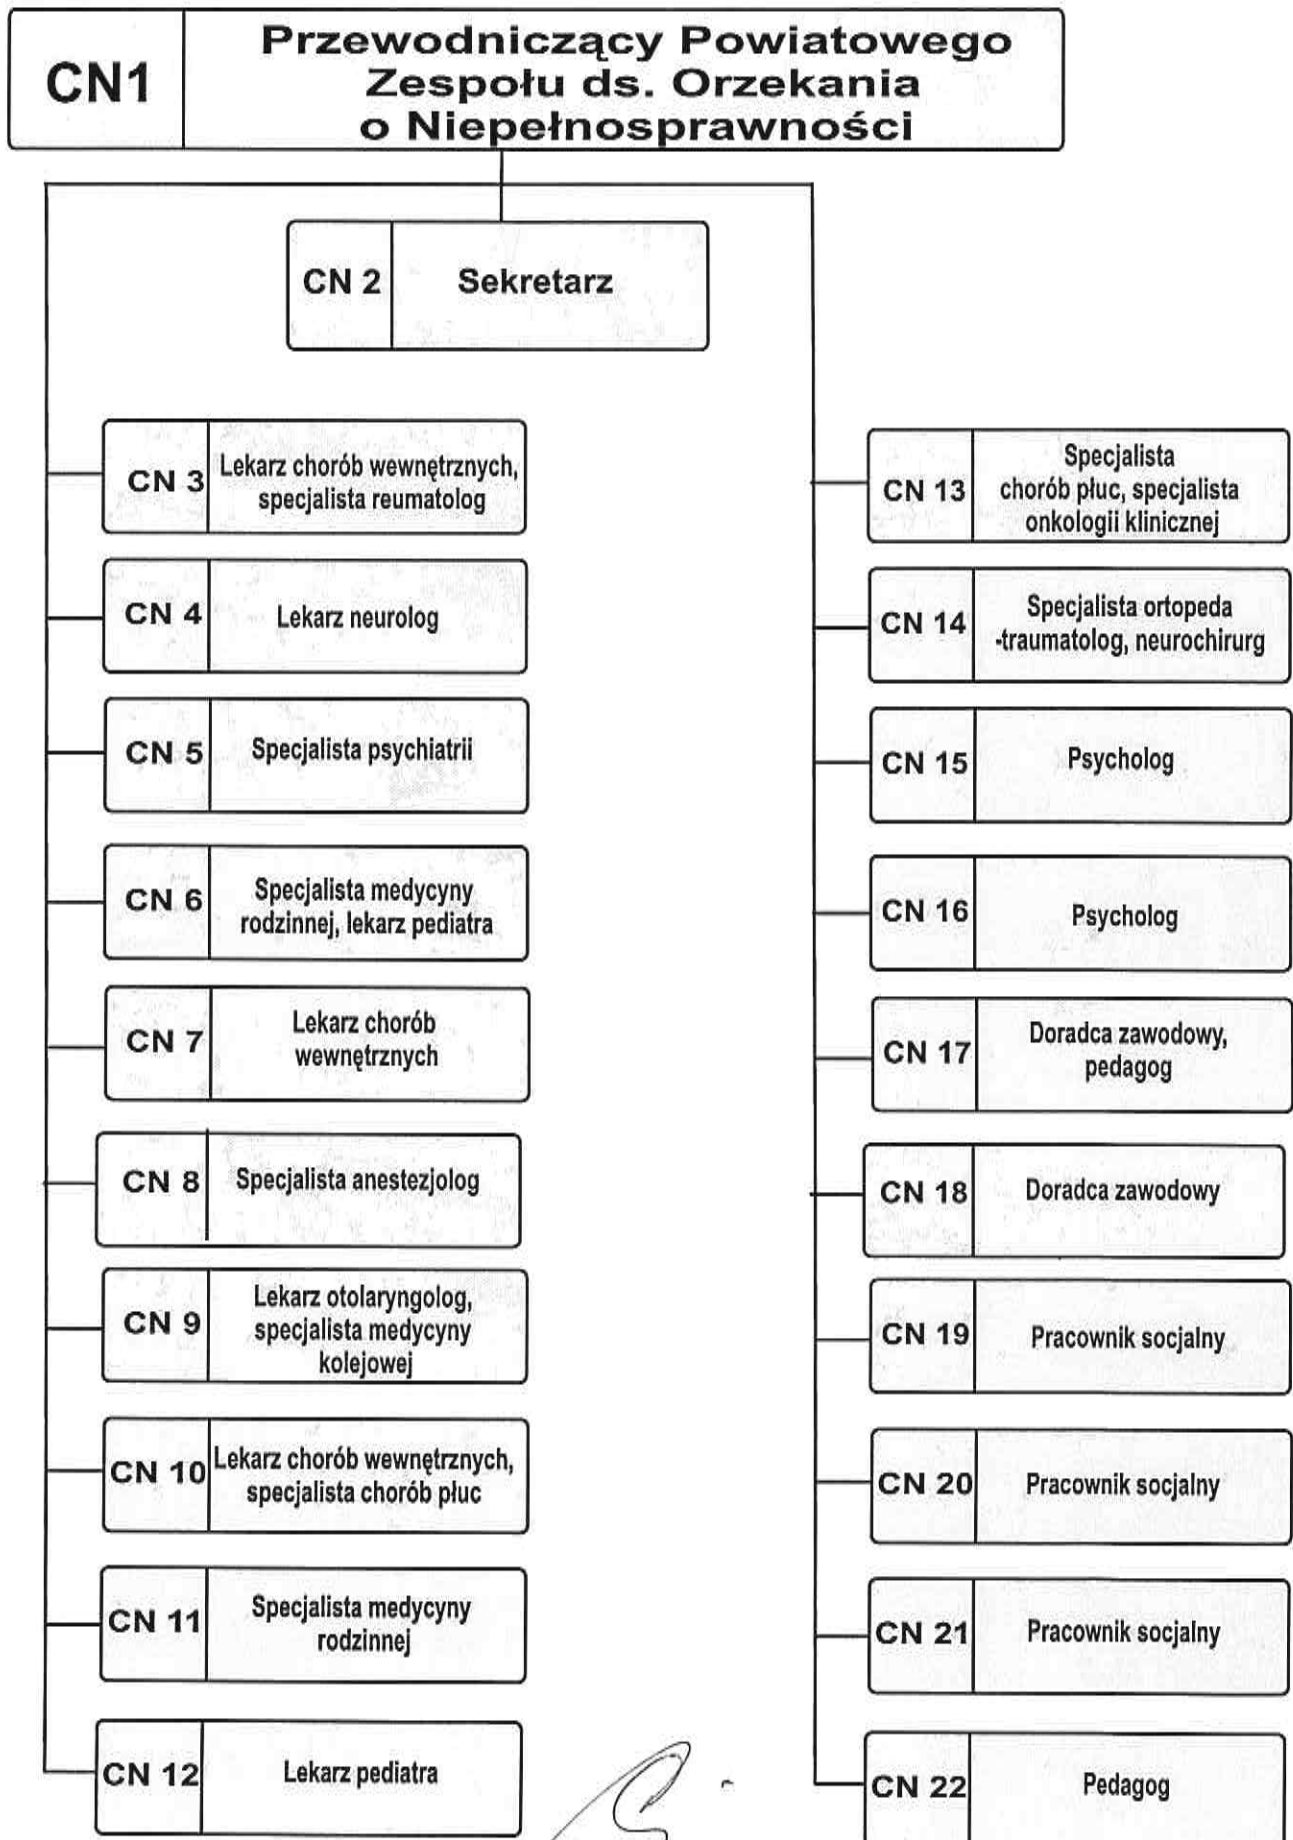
CN1 Przewodniczący Powiatowego Zespołu ds. Orzekania o Niepełnosprawności

CN 2 Sekretarz

CN 3 Lekarz chorób wewnętrznych, specjalista reumatolog

CN 4 Lekarz neurolog

CN 5 Specjalista psychiatrii

CN 6 Specjalista medycyny rodzinnej, lekarz pediatra

CN 7 Lekarz chorób wewnętrznych

CN 8 Specjalista anestezjolog

CN 9 Lekarz otolaryngolog, specjalista medycyny kolejowej

CN 10 Lekarz chorób wewnętrznych, specjalista chorób płuc

CN 11 Specjalista medycyny rodzinnej

CN 12 Lekarz pediatra

CN 13 Specjalista chorób płuc, specjalista onkologii klinicznej

CN 14 Specjalista ortopeda -traumatolog, neurochirurg

CN 15 Psycholog

CN 16 Psycholog

CN 17 Doradca zawodowy, pedagog

CN 18 Doradca zawodowy

CN 19 Pracownik socjalny

CN 20 Pracownik socjalny

CN 21 Pracownik socjalny

CN 22 Pedagog